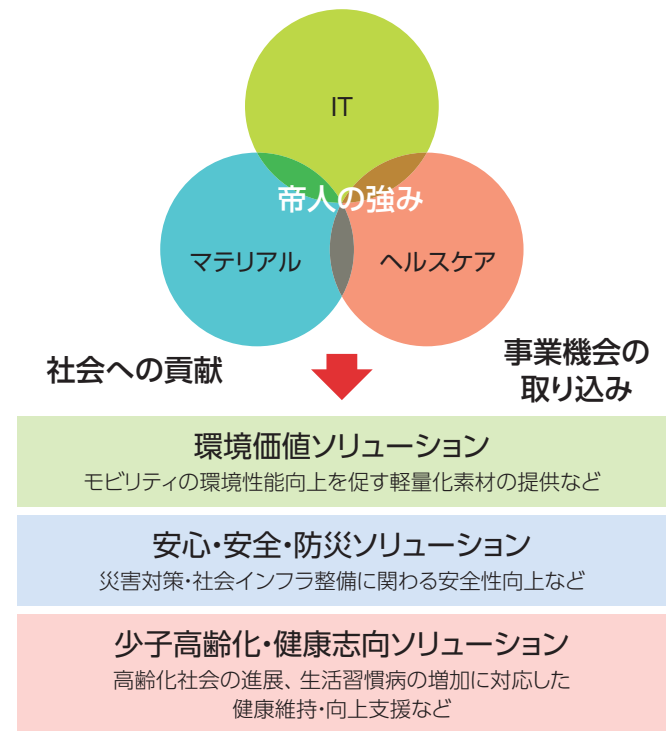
IT

帝人の強み

マテリアル

ヘルスケア

社会への貢献

事業機会の取り込み

環境価値ソリューション

モビリティの環境性能向上を促す軽量化素材の提供など

安心・安全・防災ソリューション

災害対策・社会インフラ整備に関わる安全性向上など

少子高齢化・健康志向ソリューション

高齢化社会の進展、生活習慣病の増加に対応した健康維持・向上支援など